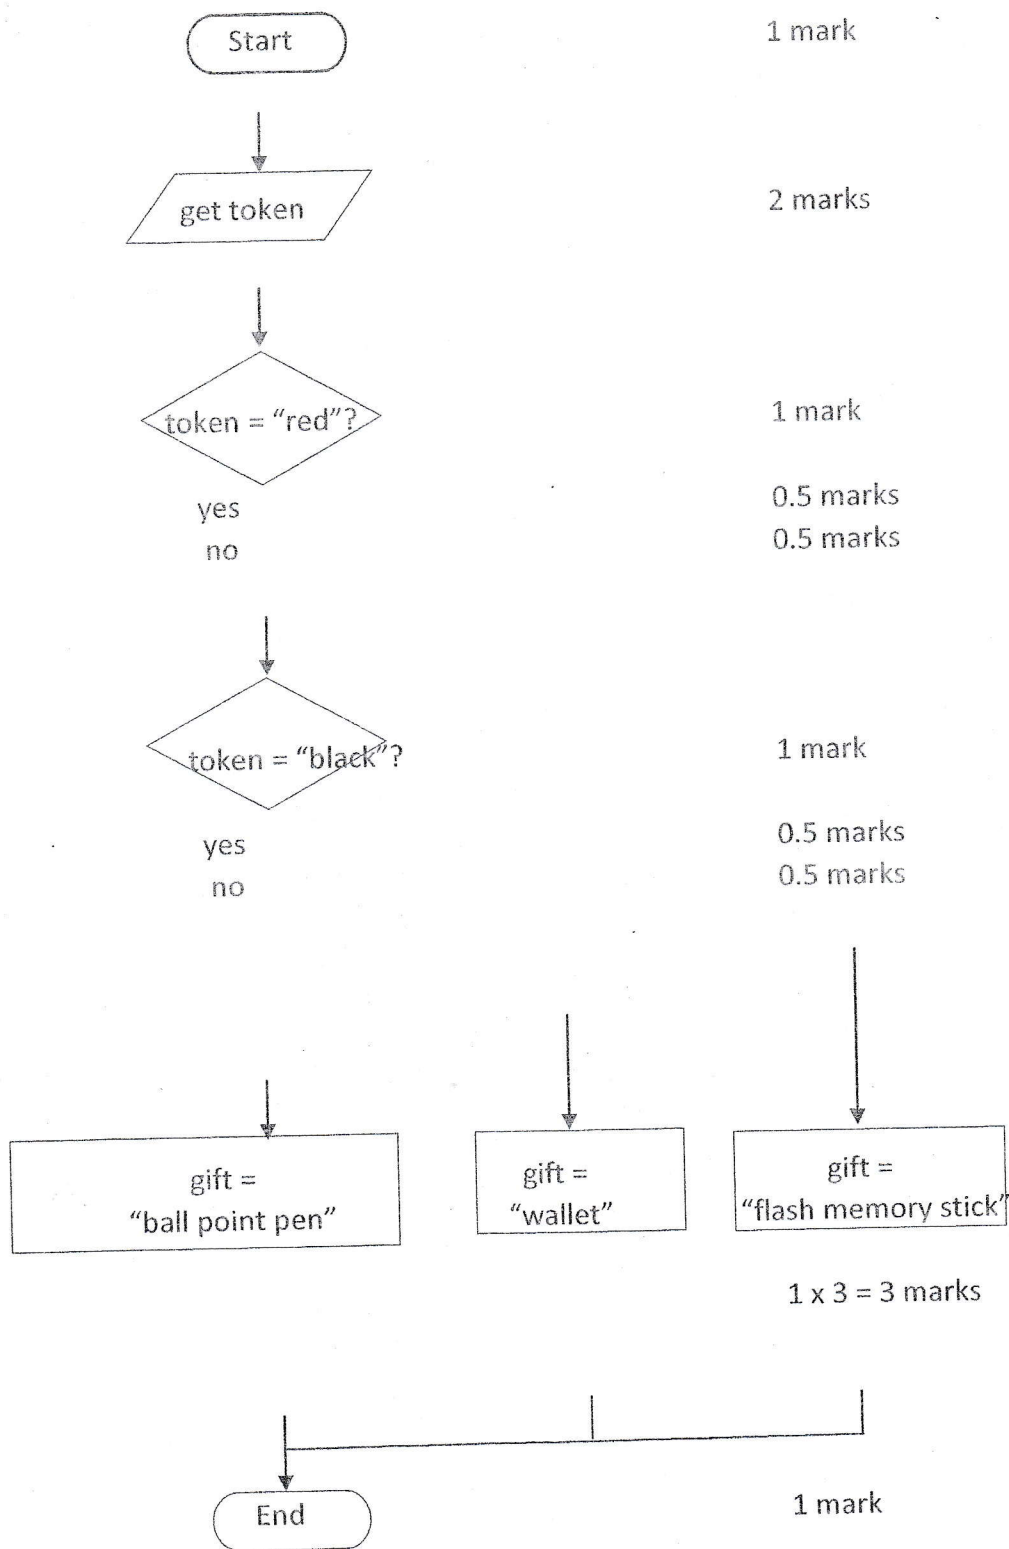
Start

1 mark

get token

2 marks

token = “red”?

1 mark

yes

no

0.5 marks

0.5 marks

token = “black”?

1 mark

yes

no

0.5 marks

0.5 marks

gift = “ball point pen”

gift = “wallet”

gift = “flash memory stick”

1 x 3 = 3 marks

End

1 mark